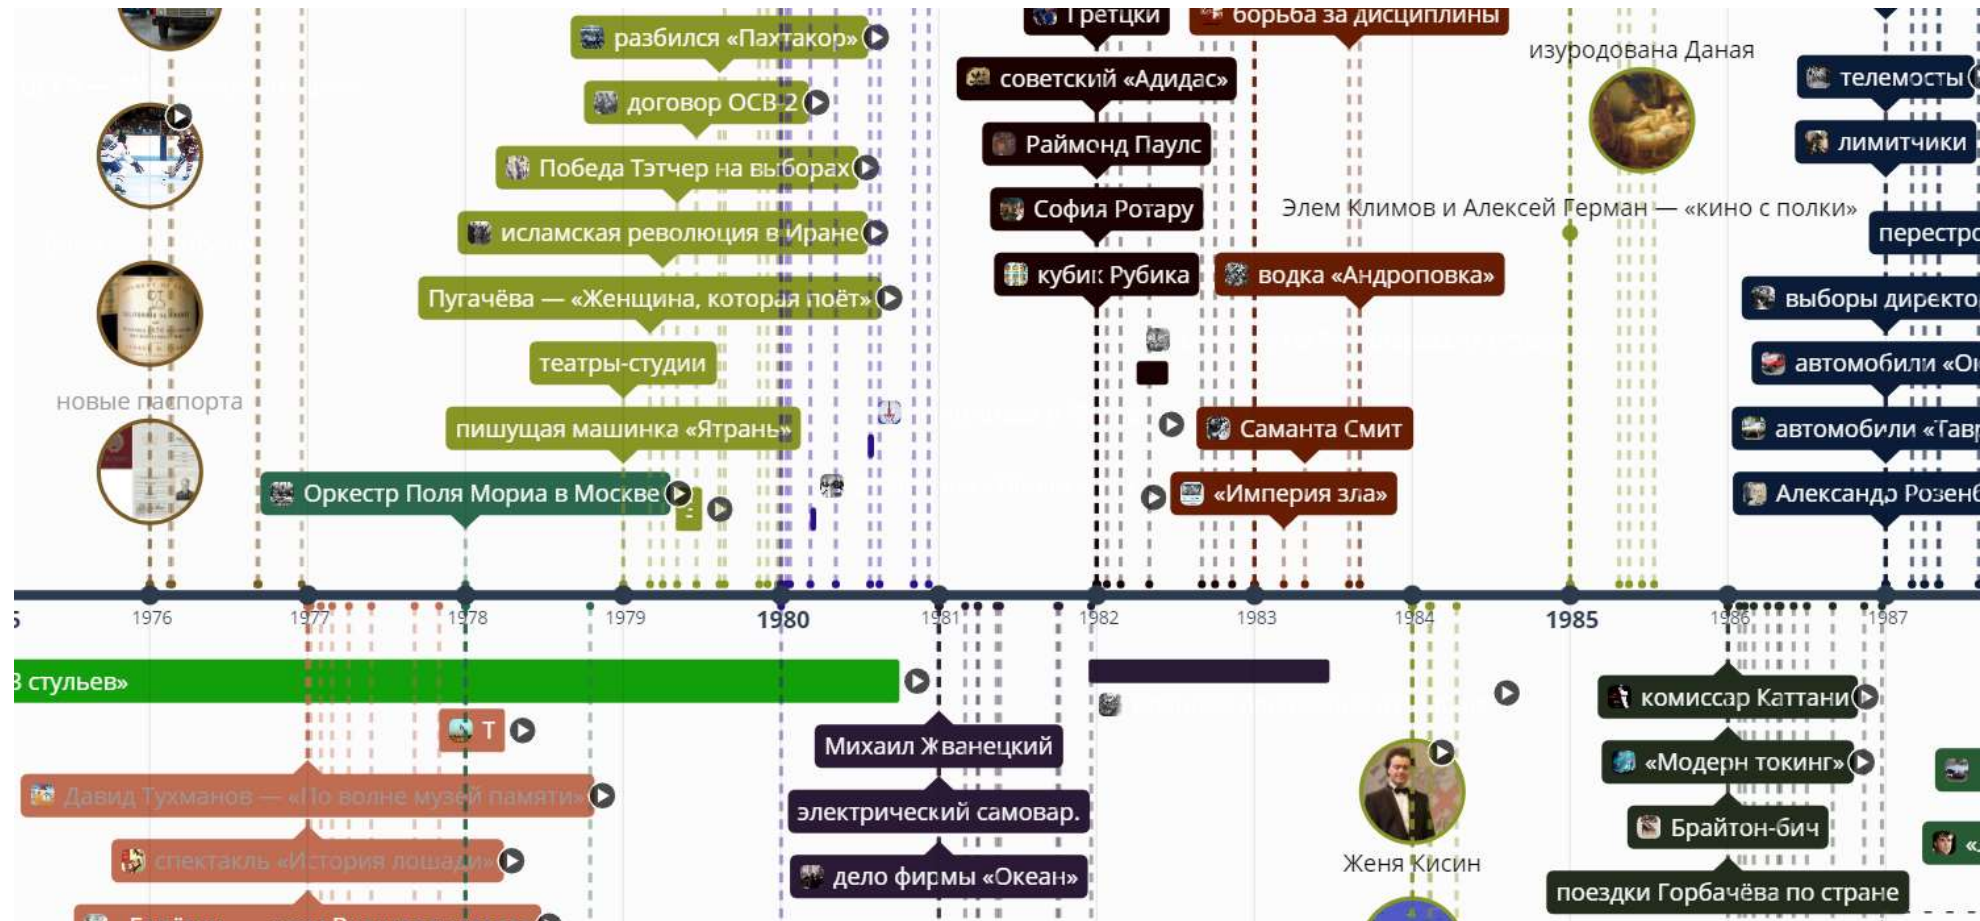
Грецки
борьба за дисциплины
разбился «Пахтакор»
договор ОСВ-2
Победа Тэтчер на выборах
исламская революция в Иране
Пугачёва — «Женщина, которая поёт»
театры-студии
пишущая машинка «Ятрань»
Оркестр Поля Мориа в Москве
новые паспорта
советский «Адидас»
Раймонд Паулс
София Ротару
кубик Рубика
водка «Андроповка»
Саманта Смит
«Империя зла»
изуродована Даная
Элем Климов и Алексей Герман — «кино с полки»
телемосты
лимитчики
перестро
выборы директо
автомобили «О
автомобили «Тав
Александр Розен
5
1976
1977
1978
1979
1980
1981
1982
1983
1984
1985
1986
1987
3 стульев»
Т
Давид Тухманов — «По волне моей памяти»
спектакль «История лошади»
Михаил Жванецкий
электрический самовар.
дело фирмы «Океан»
Женя Кисин
комиссар Каттани
«Модерн токинг»
Брайтон-бич
поездки Горбачёва по стране